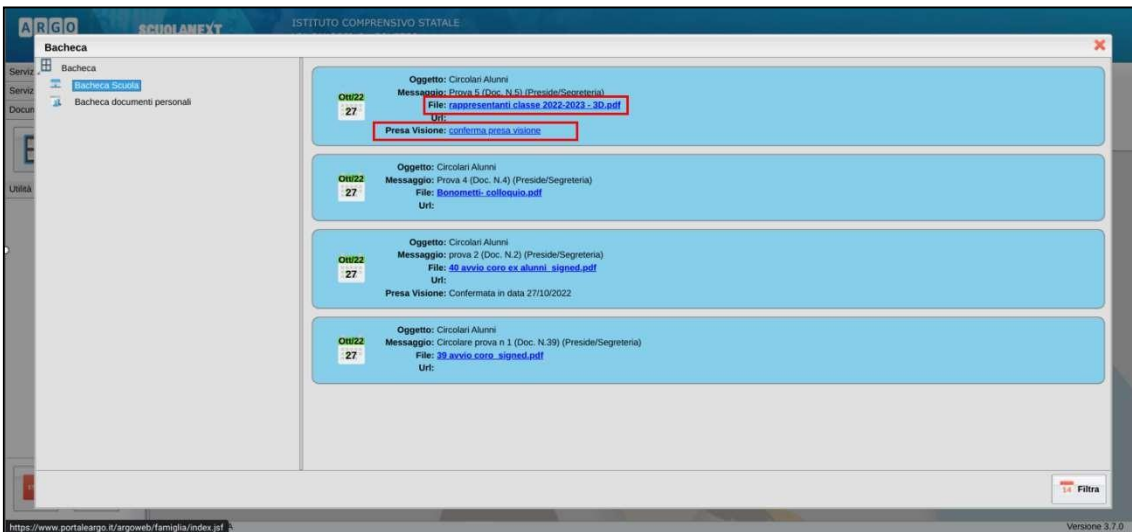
ARGO SCUOLANEXT ISTITUTO COMPRENSIVO STATALE

Bacheca

Serviz
Serviz
Docum
Utilità

Bacheca
Bacheca Scuola
Bacheca documenti personali

Ott/22 27
Oggetto: Circolari Alunni
Messaggio: Prova 5 (Doc. N.5) (Preside/Segreteria)
File: rappresentanti classe 2022-2023 - 3D.pdf
Url:
Presa Visione: conferma presa visione

Ott/22 27
Oggetto: Circolari Alunni
Messaggio: Prova 4 (Doc. N.4) (Preside/Segreteria)
File: Bonometti- colloquio.pdf
Url:

Ott/22 27
Oggetto: Circolari Alunni
Messaggio: prova 2 (Doc. N.2) (Preside/Segreteria)
File: 40 avvio coro ex alunni signed.pdf
Url:
Presa Visione: Confermata in data 27/10/2022

Ott/22 27
Oggetto: Circolari Alunni
Messaggio: Circolare prova n 1 (Doc. N.39) (Preside/Segreteria)
File: 39 avvio coro signed.pdf
Url:

14 Filtra

https://www.portaleargo.it/argoweb/famiglia/index.jsf
Versione 3.7.0